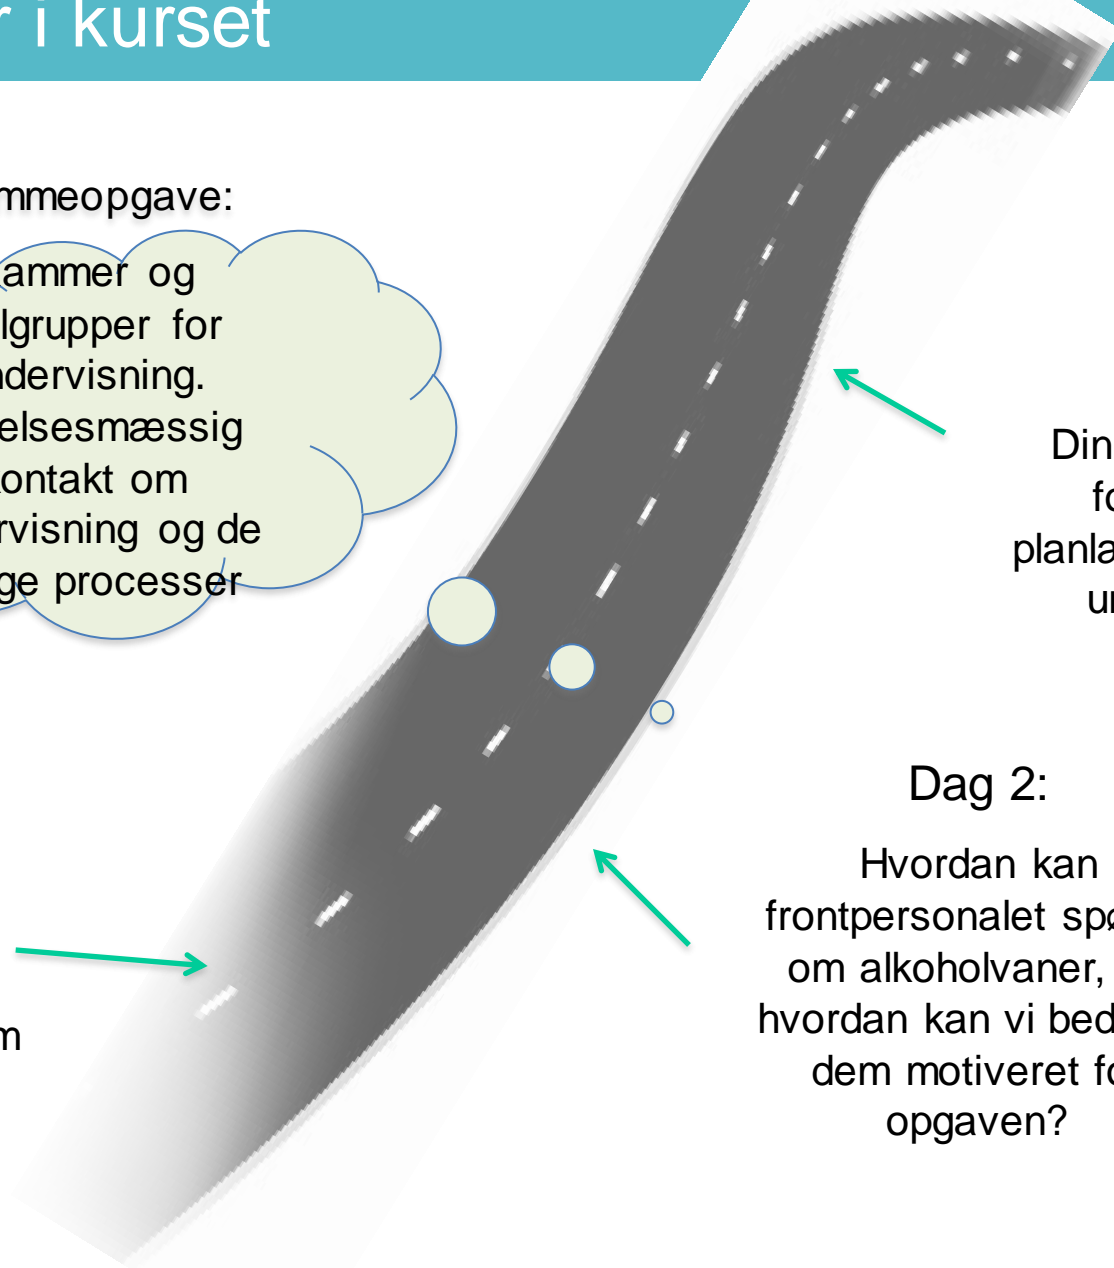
r i kurset

mmeopgave:

ammer og lgrupper for ndervisning. elsesmæssig ontakt om rvisning og de ge processer

Din fo planla ur

Dag 2:

Hvordan kan frontpersonalet sp om alkoholvaner, hvordan kan vi bed dem motiveret fo opgaven?

m